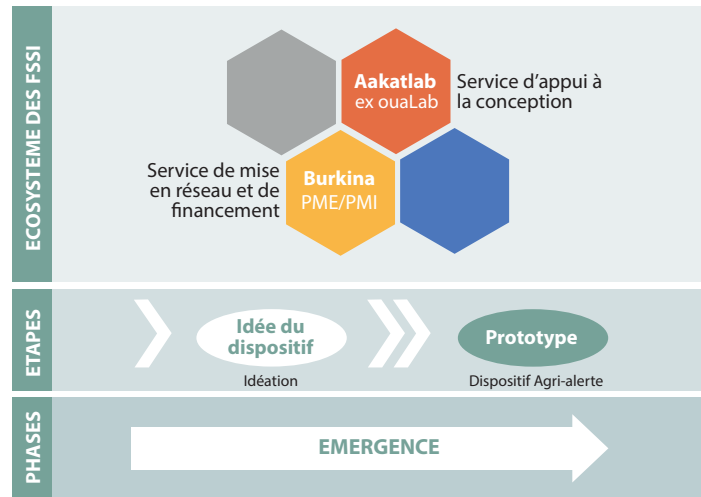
ECOSYSTEME DES FSSI

Aakatlab
ex ouaLab

Service d'appui à la conception

Service de mise en réseau et de financement

Burkina
PME/PMI

ETAPES

Idée du dispositif

Idéation

Prototype

Dispositif Agri-alerte

PHASES

EMERGENCE